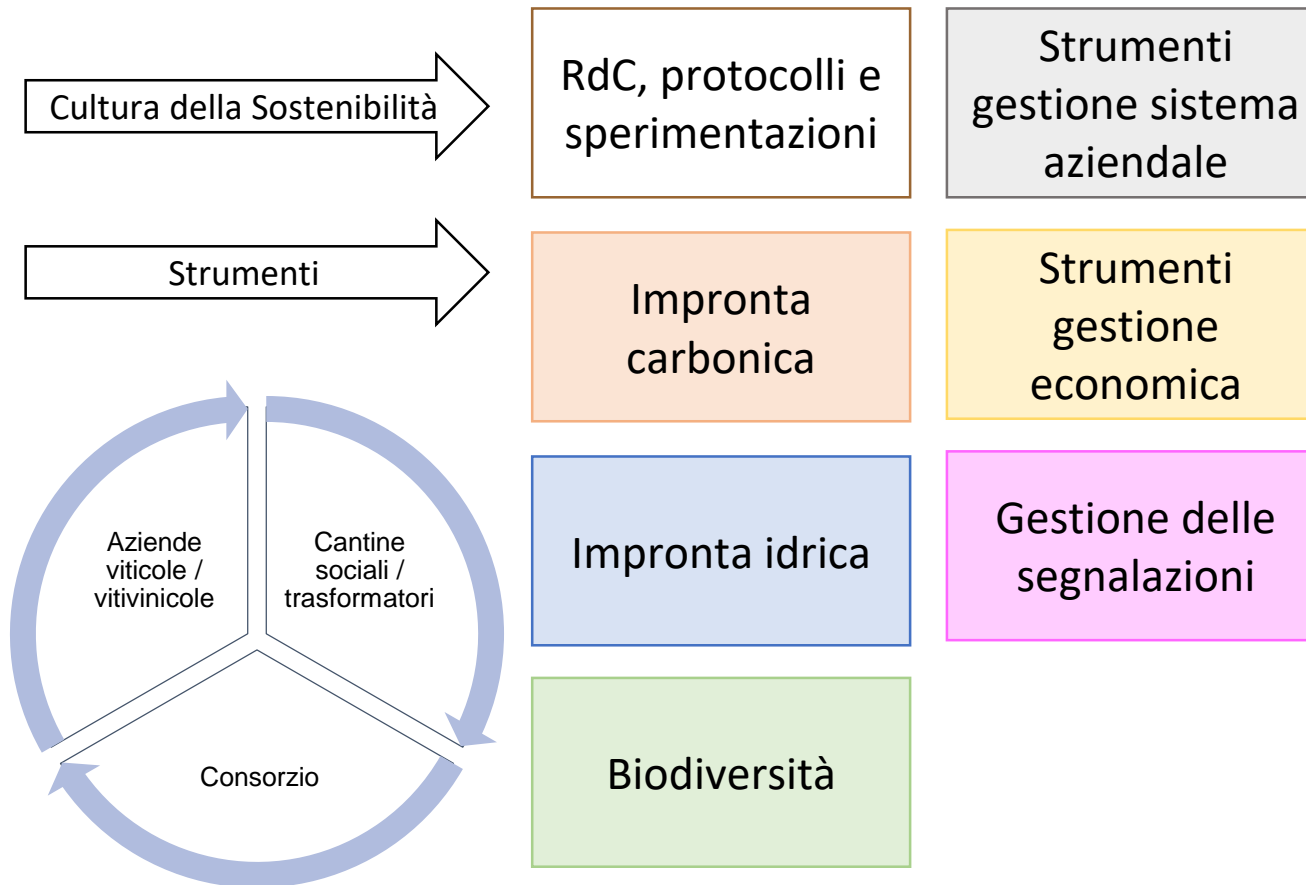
Cultura della Sostenibilità

RdC, protocolli e sperimentazioni

Strumenti gestione sistema aziendale

Strumenti

Impronta carbonica

Strumenti gestione economica

Aziende viticole / vitivinicole

Cantine sociali / trasformatori

Consorzio

Impronta idrica

Gestione delle segnalazioni

Biodiversità